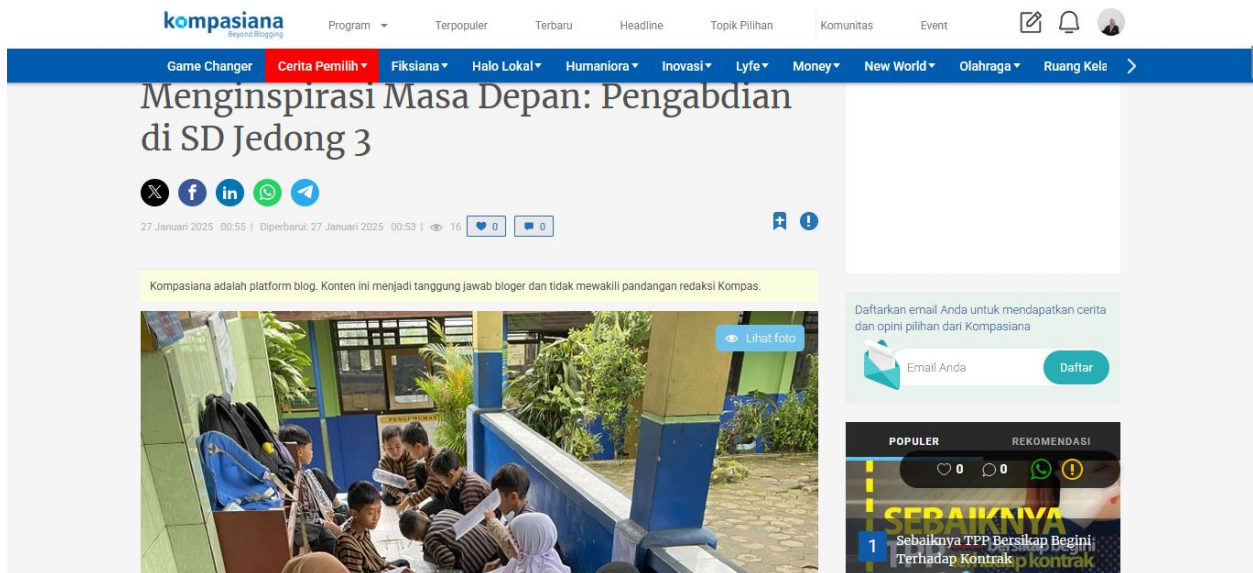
kompasiana
Beyond Blogging

Program Terpopuler Terbaru Headline Topik Pilihan Komunitas Event

Game Changer Cerita Pemilih Fiksiana Halo Lokal Humaniora Inovasi Lyfe Money New World Olahraga Ruang Kela

Menginspirasi Masa Depan: Pengabdian di SD Jedong 3

27 Januari 2025 00:55 | Diperbarui: 27 Januari 2025 00:53 | 16 | 0 | 0

Kompasiana adalah platform blog. Konten ini menjadi tanggung jawab bloger dan tidak mewakili pandangan redaksi Kompas.

Lihat foto

PENGUMUMAN

Daftarkan email Anda untuk mendapatkan cerita dan opini pilihan dari Kompasiana

Email Anda

Daftar

POPULER REKOMENDASI

0 0

SEBAIKNYA

1 Sebaiknya TPP Bersikap Begini Terhadap Kontrak